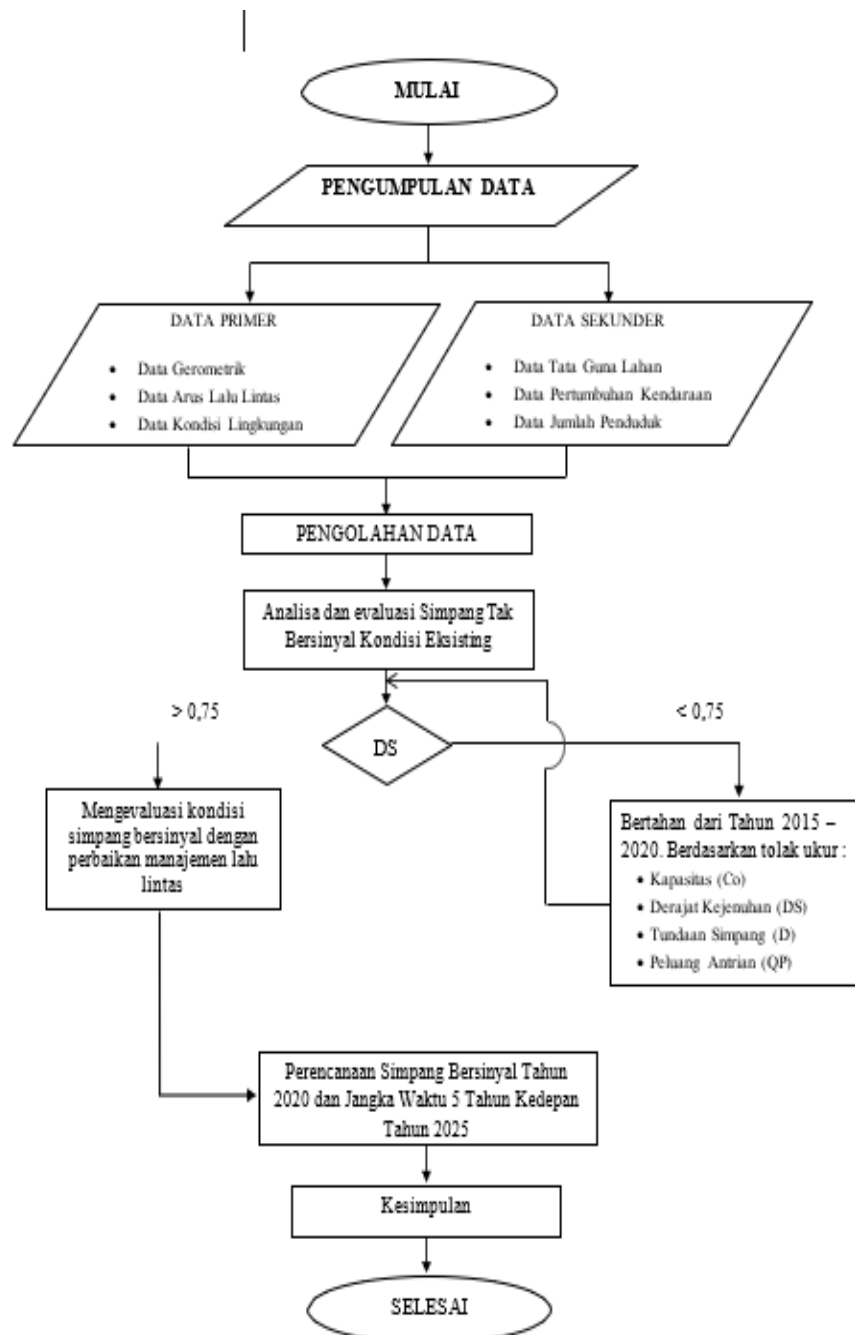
MULAI

PENGUMPULAN DATA

DATA PRIMER

- Data Gerometrik
- Data Arus Lalu Lintas
- Data Kondisi Lingkungan

DATA SEKUNDER

- Data Tata Guna Lahan
- Data Pertumbuhan Kendaraan
- Data Jumlah Penduduk

PENGOLAHAN DATA

Analisa dan evaluasi Simpang Tak Bersinyal Kondisi Eksisting

> 0,75

DS

< 0,75

Mengevaluasi kondisi simpang bersinyal dengan perbaikan manajemen lalu lintas

Bertahan dari Tahun 2015 – 2020. Berdasarkan tolak ukur :

- Kapasitas (Co)
- Derajat Kejenuhan (DS)
- Tundaan Simpang (D)
- Peluang Antrian (QP)

Perencanaan Simpang Bersinyal Tahun 2020 dan Jangka Waktu 5 Tahun Kedepan Tahun 2025

Kesimpulan

SELESAI